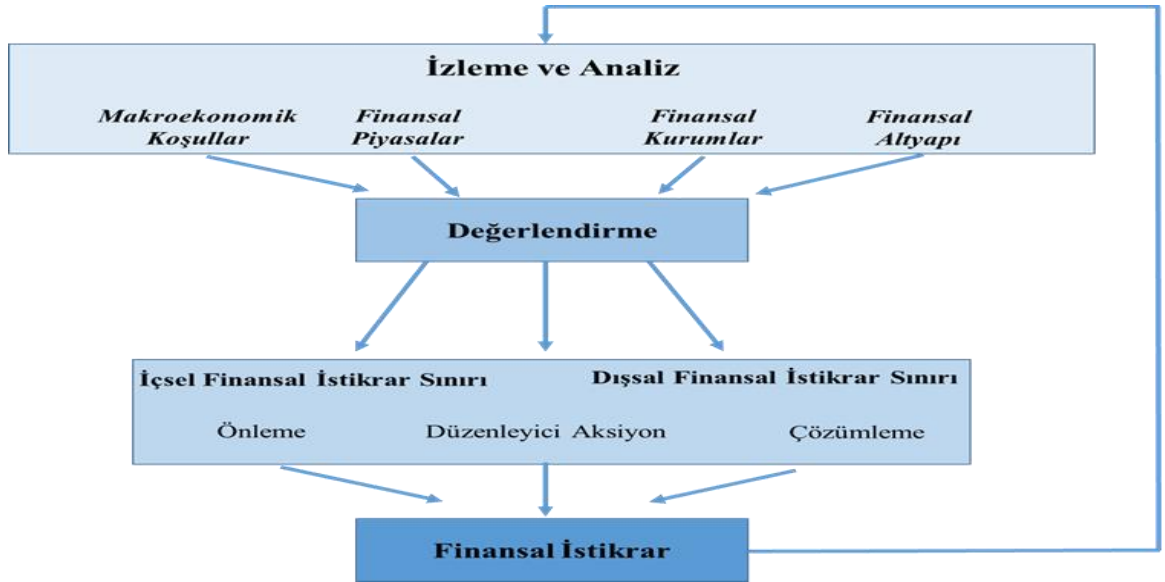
İzleme ve Analiz

Makroekonomik Koşullar

Finansal Piyasalar

Finansal Kurumlar

Finansal Altyapı

Değerlendirme

İçsel Finansal İstikrar Sınırı

Dışsal Finansal İstikrar Sınırı

Önleme

Düzenleyici Aksiyon

Çözümleme

Finansal İstikrar